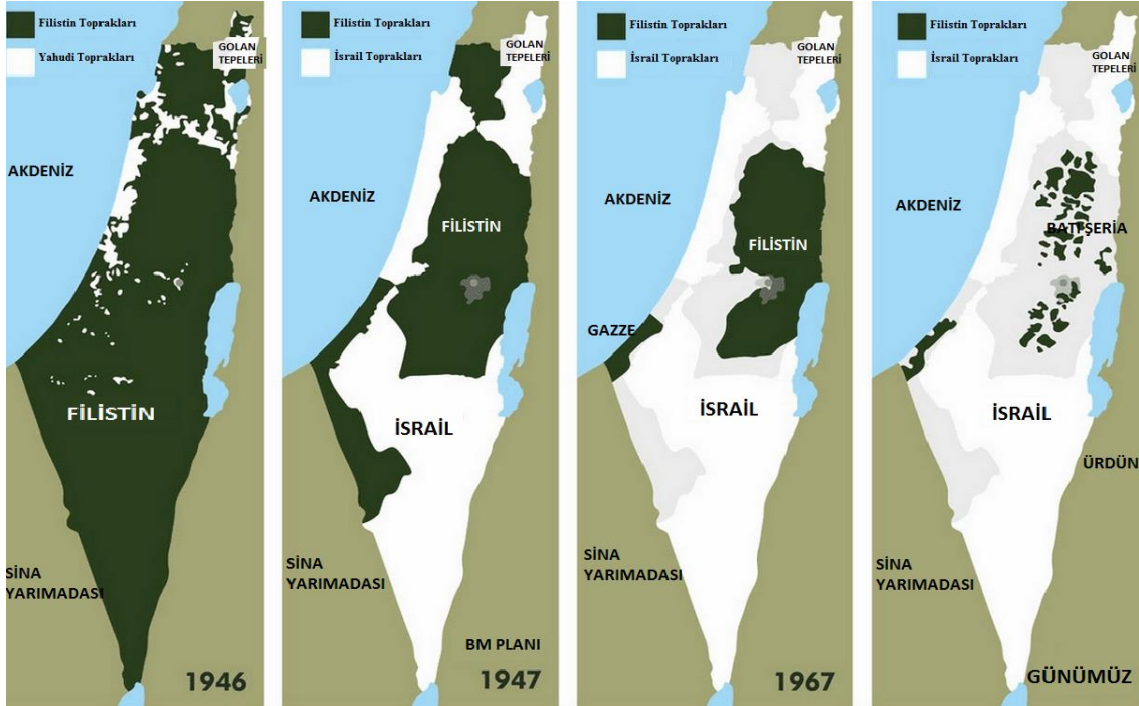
Filistin Toprakları
Yahudi Toprakları
GOLAN TEPELERİ
AKDENİZ
FİLİSTİN
SİNA YARIMADASI
1946

Filistin Toprakları
İsrail Toprakları
GOLAN TEPELERİ
AKDENİZ
FİLİSTİN
İSRAİL
SİNA YARIMADASI
BM PLANI
1947

Filistin Toprakları
İsrail Toprakları
GOLAN TEPELERİ
AKDENİZ
FİLİSTİN
GAZZE
İSRAİL
SİNA YARIMADASI
1967

Filistin Toprakları
İsrail Toprakları
GOLAN TEPELERİ
AKDENİZ
BATI ŞERİA
İSRAİL
ÜRDÜN
SİNA YARIMADASI
GÜNÜMÜZ